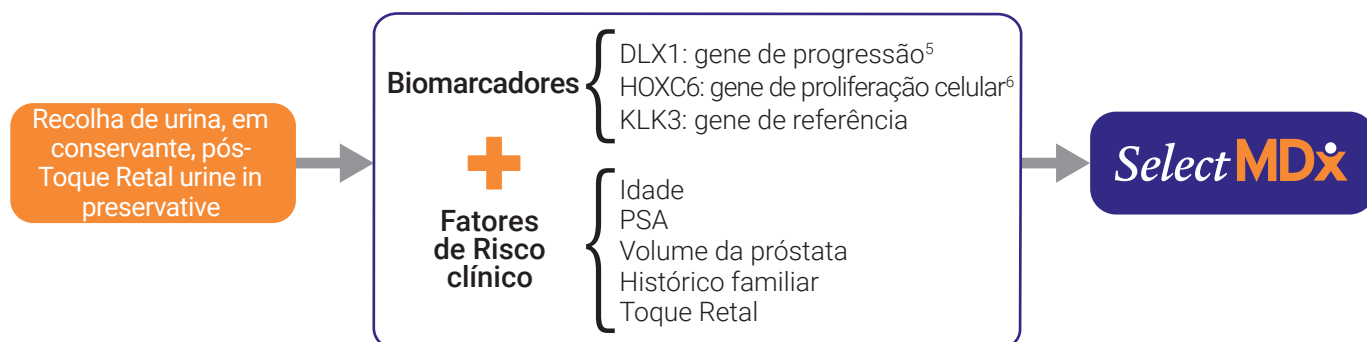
Recolha de urina, em conservante, pós-Toque Retal urine in preservative

Biomarcadores

DLX1: gene de progressão$^5$
HOXC6: gene de proliferação celular$^6$
KLK3: gene de referência

+

Fatores de Risco clínico

Idade
PSA
Volume da próstata
Histórico familiar
Toque Retal

SelectMDx